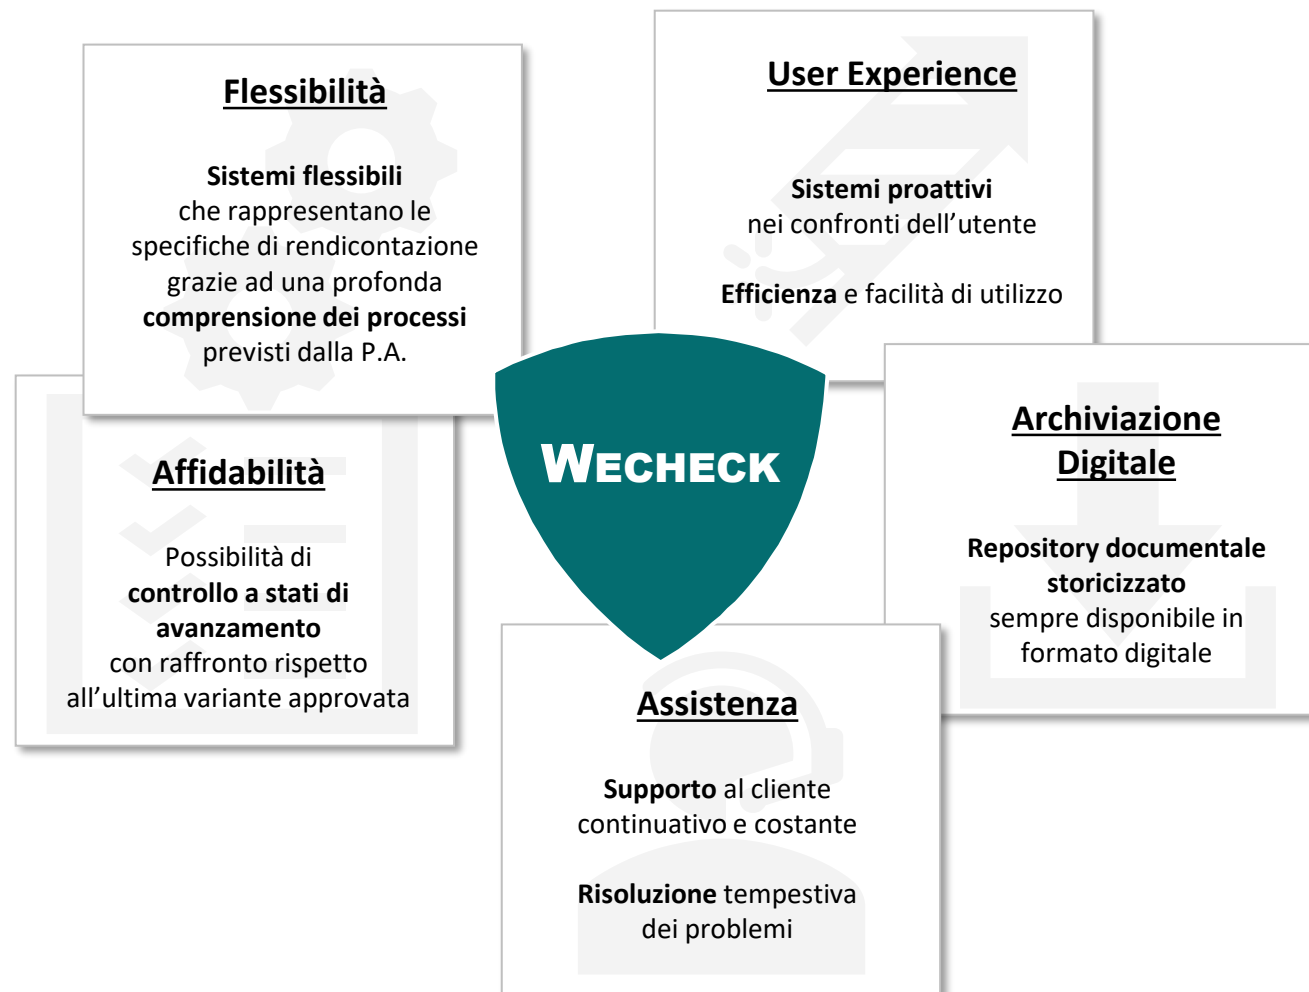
Flessibilità

Sistemi flessibili che rappresentano le specifiche di rendicontazione grazie ad una profonda comprensione dei processi previsti dalla P.A.

User Experience

Sistemi proattivi nei confronti dell'utente

Efficienza e facilità di utilizzo

WECHECK

Affidabilità

Possibilità di controllo a stati di avanzamento con raffronto rispetto all'ultima variante approvata

Archiviazione Digitale

Repository documentale storicizzato sempre disponibile in formato digitale

Assistenza

Supporto al cliente continuativo e costante

Risoluzione tempestiva dei problemi